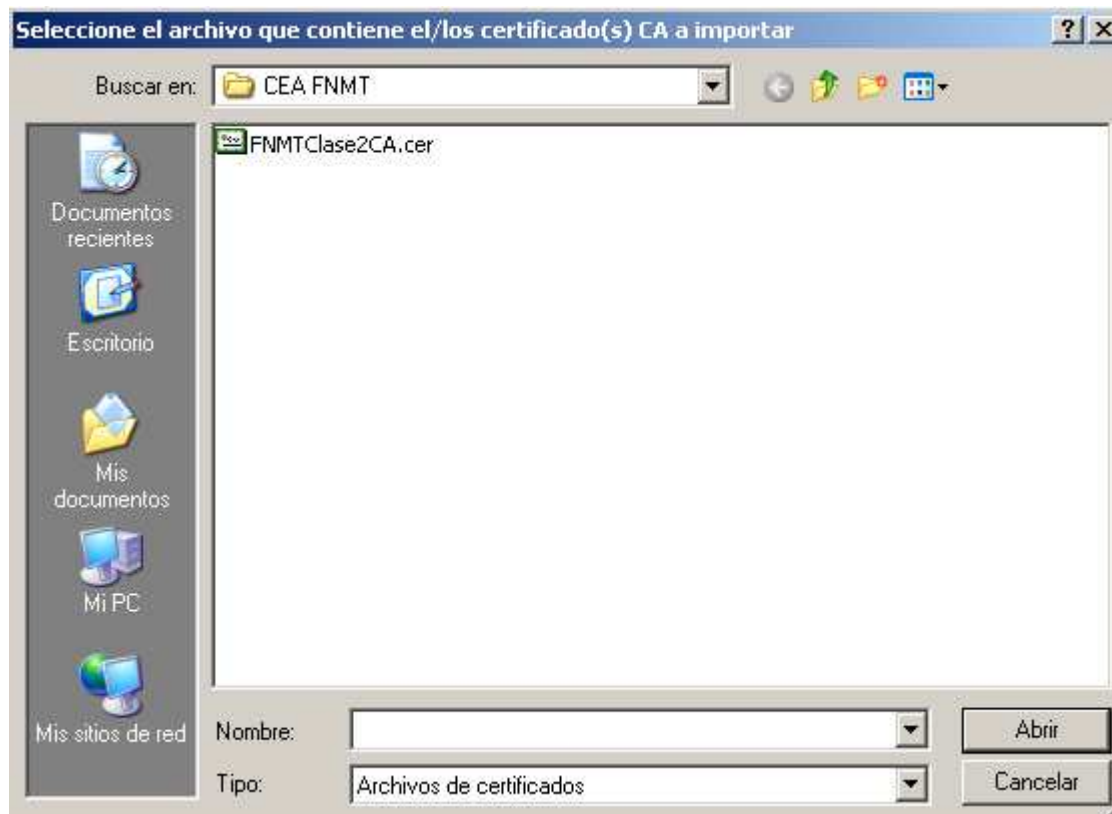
Seleccione el archivo que contiene el/los certificado(s) CA a importar

?

Buscar en: CEA FNMT

FNMTClase2CA.cer

Documentos recientes

Escritorio

Mis documentos

Mi PC

Mis sitios de red

Nombre:

Tipo: Archivos de certificados

Abrir

Cancelar